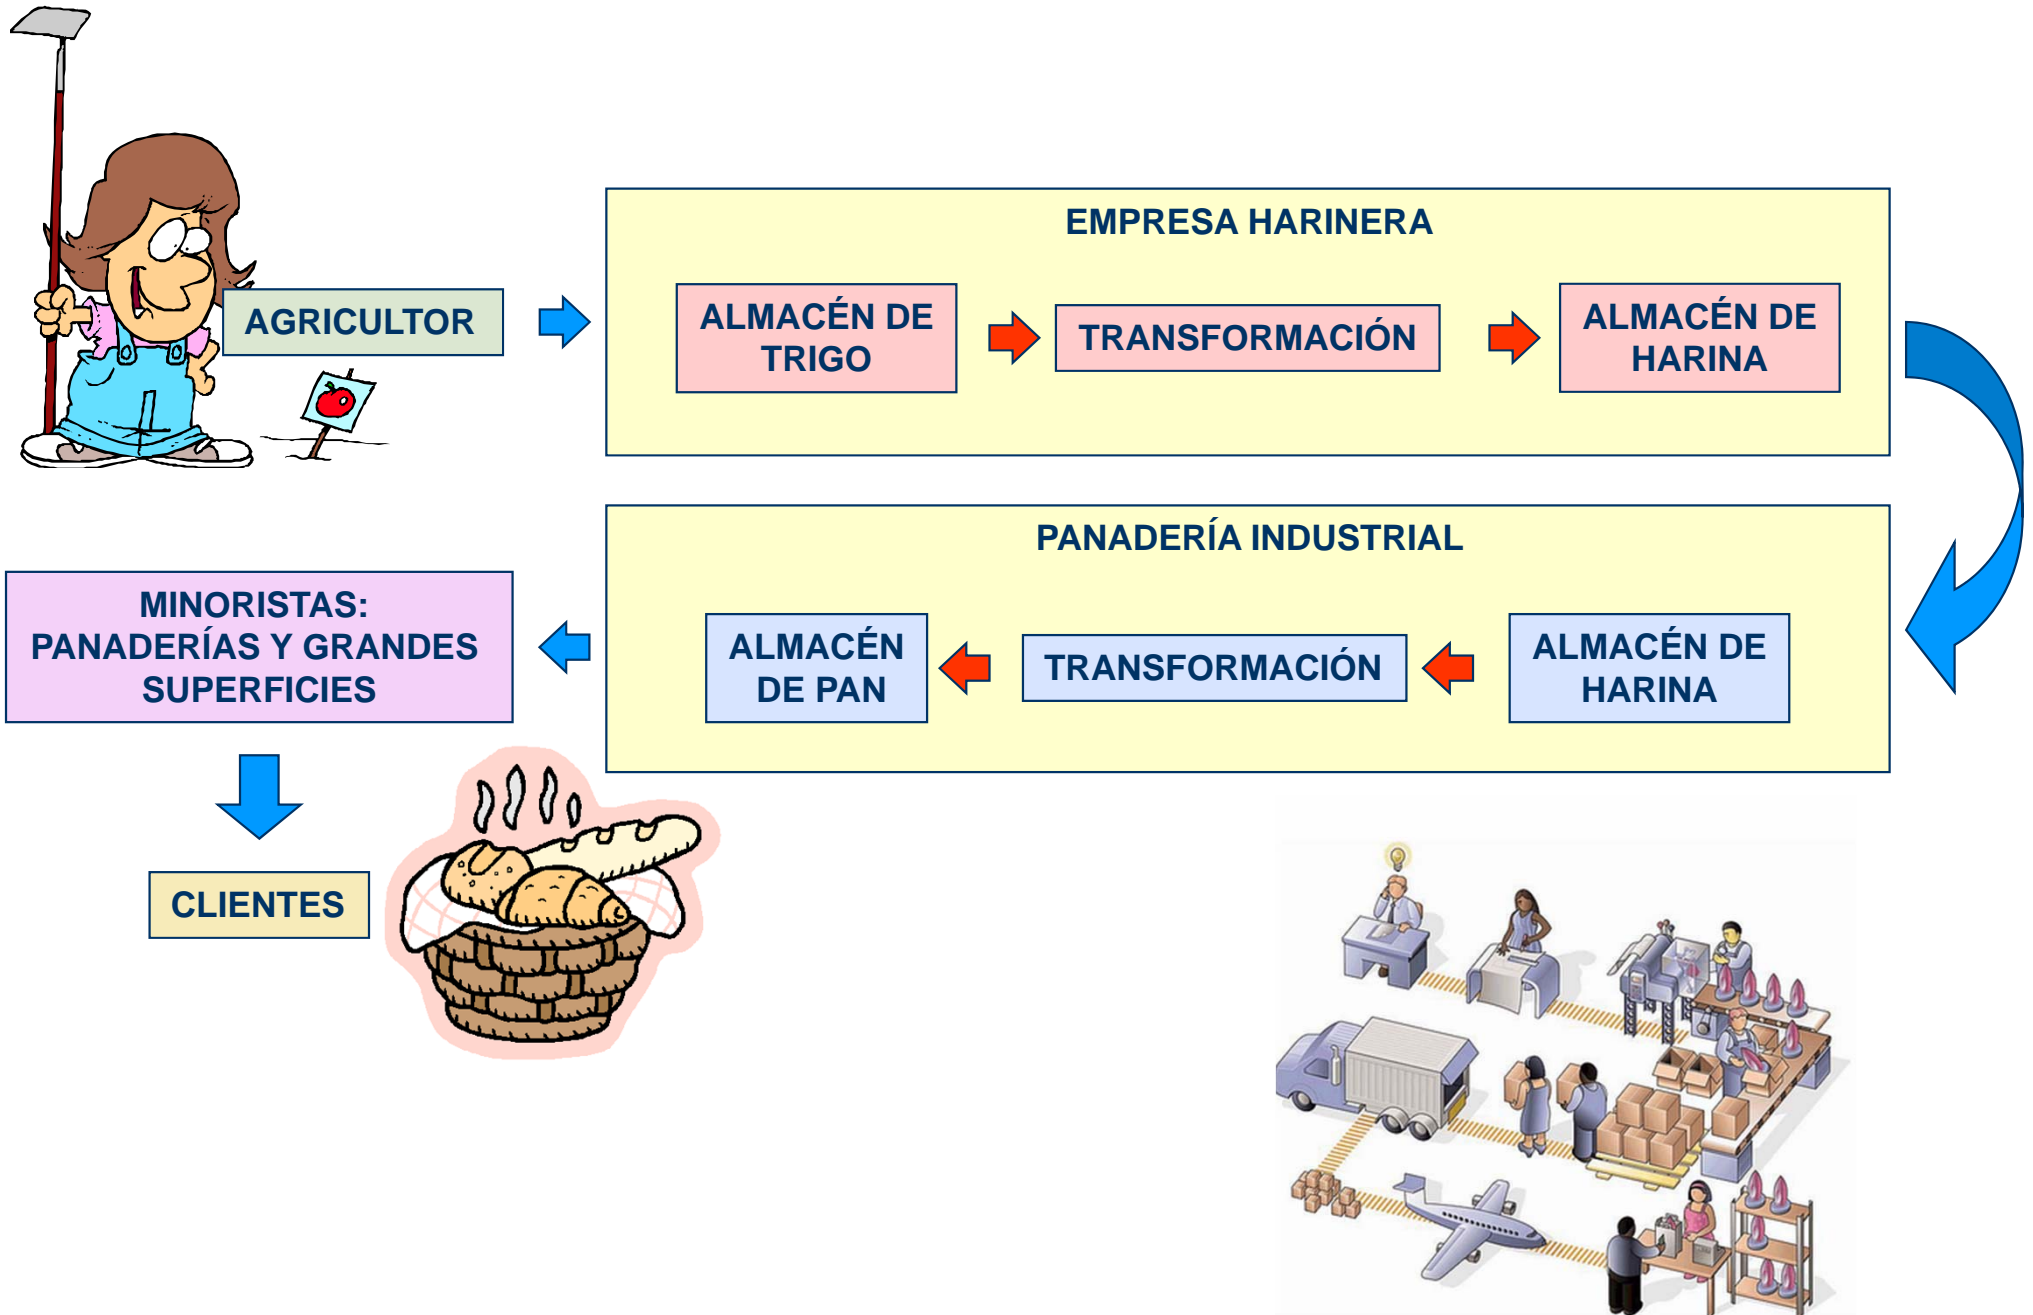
AGRICULTOR

EMPRESA HARINERA

ALMACÉN DE TRIGO

TRANSFORMACIÓN

ALMACÉN DE HARINA

PANADERÍA INDUSTRIAL

ALMACÉN DE PAN

TRANSFORMACIÓN

ALMACÉN DE HARINA

MINORISTAS: PANADERÍAS Y GRANDES SUPERFICIES

CLIENTES